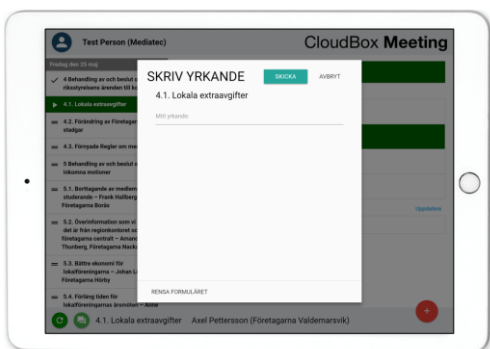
Test Person (Mediatec)

CloudBox Meeting

Fredag den 25 maj

4 Behandling av och beslut o riksstyrelsens ärenden till k

4.1. Lokala extraavgifter

4.2. Förändring av Företage stadgar

4.3. Förnyade Regler om me

5 Behandling av och beslut o inkomna motioner

5.1. Borttagande av medem studerande – Frank Hallberg Företagarna Borås

5.2. Överinformation som vi det är från regionkontoret oc företagarna centralt – Amand Thunberg, Företagarna Neck

5.3. Bättre ekonomi för lokalföreningarna – Johan L Företagarna Hörby

5.4. Förläng tiden för lokalföreningarnas årsmöten – Anna

SKRIV YRKANDE

SKICKA

AVBRYT

4.1. Lokala extraavgifter

Mitt yrkande

RENSA FORMULÄRET

Uppdatera

4.1. Lokala extraavgifter Axel Pettersson (Företagarna Valdemarsvik)